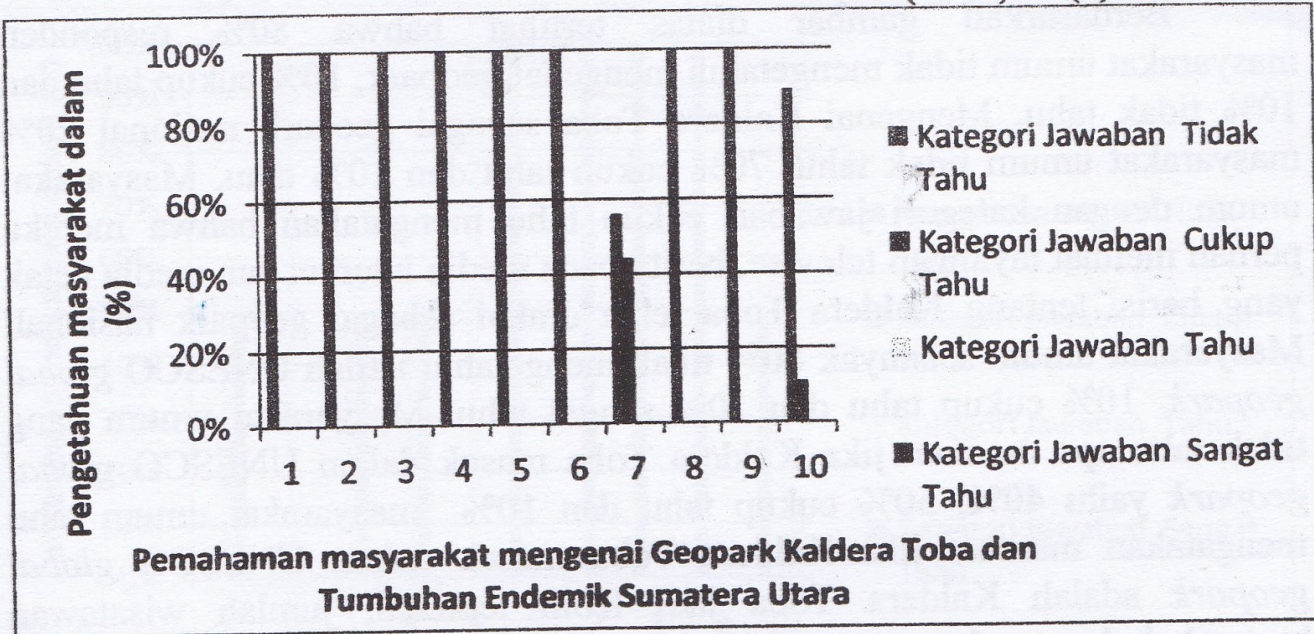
100%
80%
60%
40%
20%
0%

Pengetahuan masyarakat dalam (%)

1 2 3 4 5 6 7 8 9 10

Pemahaman masyarakat mengenai Geopark Kaldera Toba dan Tumbuhan Endemik Sumatera Utara

Kategori Jawaban Tidak Tahu
Kategori Jawaban Cukup Tahu
Kategori Jawaban Tahu
Kategori Jawaban Sangat Tahu